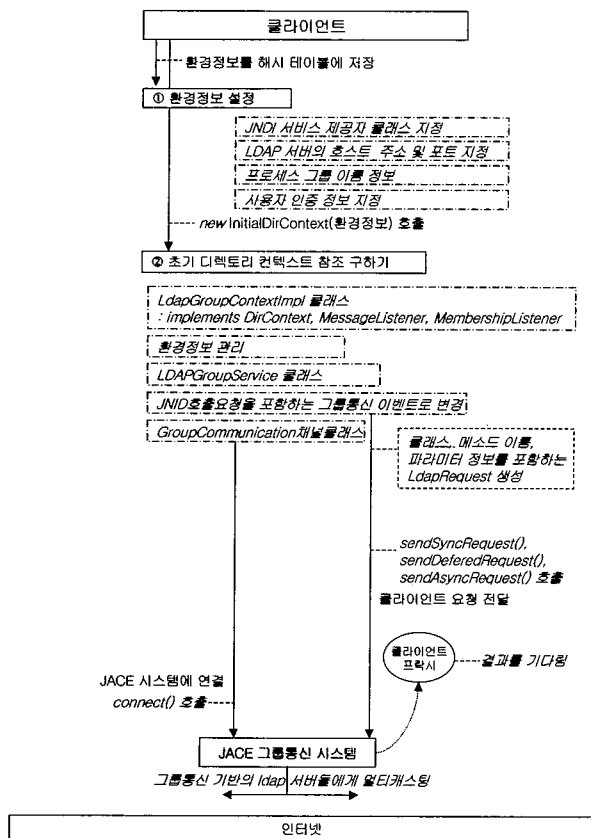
클라이언트

환경정보를 해시 테이블에 저장

① 환경정보 설정

JNDI 서비스 제공자 클래스 지정

LDAP 서버의 호스트 주소 및 포트 지정

프로세스 그룹 이름 정보

사용자 인증 정보 지정

new InitialDirContext(환경정보) 호출

② 초기 디렉토리 컨텍스트 참조 구하기

LdapGroupContextImpl 클래스
: implements DirContext, MessageListener, MembershipListener

환경정보 관리

LDAPGroupService 클래스

JNID호출요청을 포함하는 그룹통신 이벤트로 변경

GroupCommunication채널클래스

클래스, 메소드 이름, 파라미터 정보를 포함하는 LdapRequest 생성

sendSyncRequest(), sendDeferedRequest(), sendAsyncRequest() 호출

클라이언트 요청 전달

클라이언트 프락시

결과를 기다림

JACE 시스템에 연결
connect() 호출

JACE 그룹통신 시스템

그룹통신 기반의 ldap 서버들에게 멀티캐스팅

인터넷